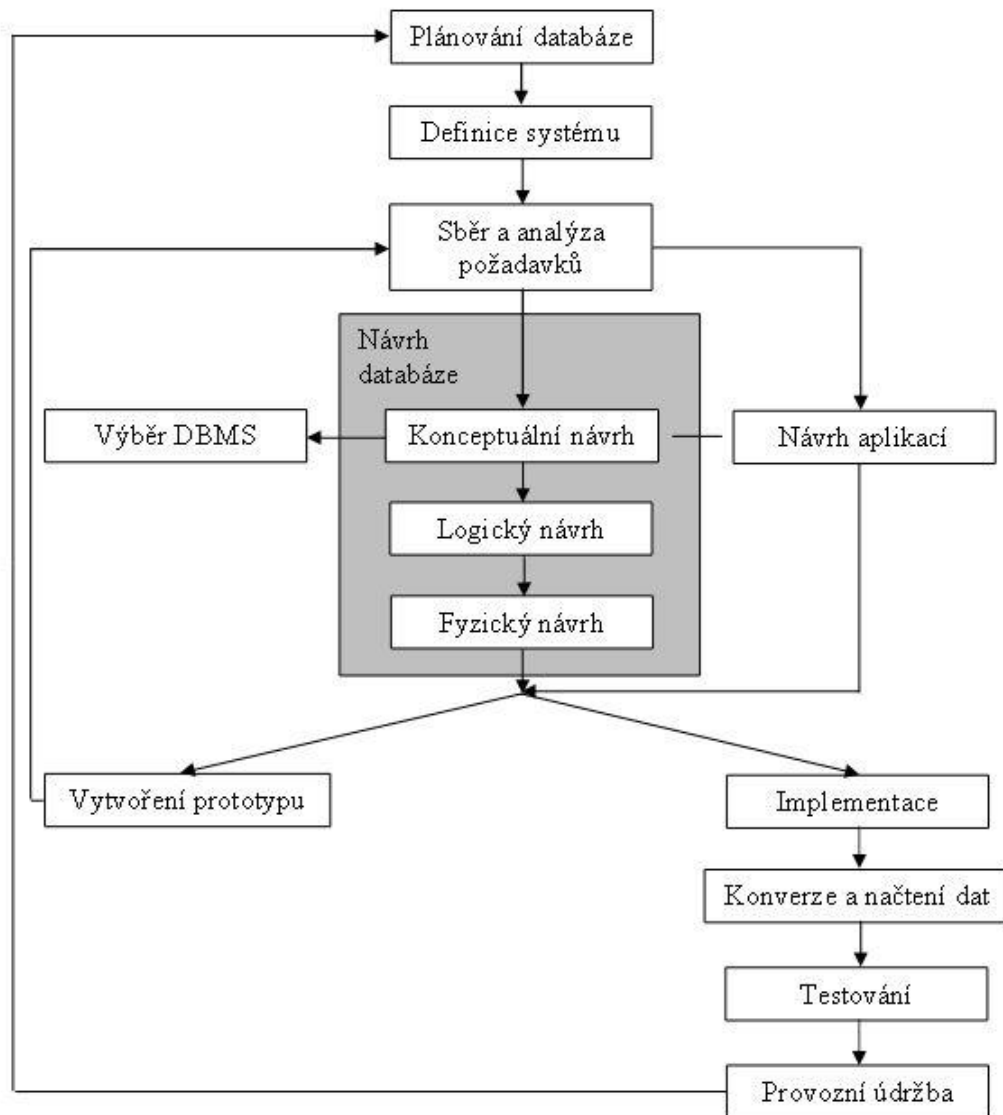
Plánování databáze

Definice systému

Sběr a analýza požadavků

Návrh databáze

Výběr DBMS

Konceptuální návrh

Návrh aplikací

Logický návrh

Fyzický návrh

Vytvoření prototypu

Implementace

Konverze a načtení dat

Testování

Provozní údržba